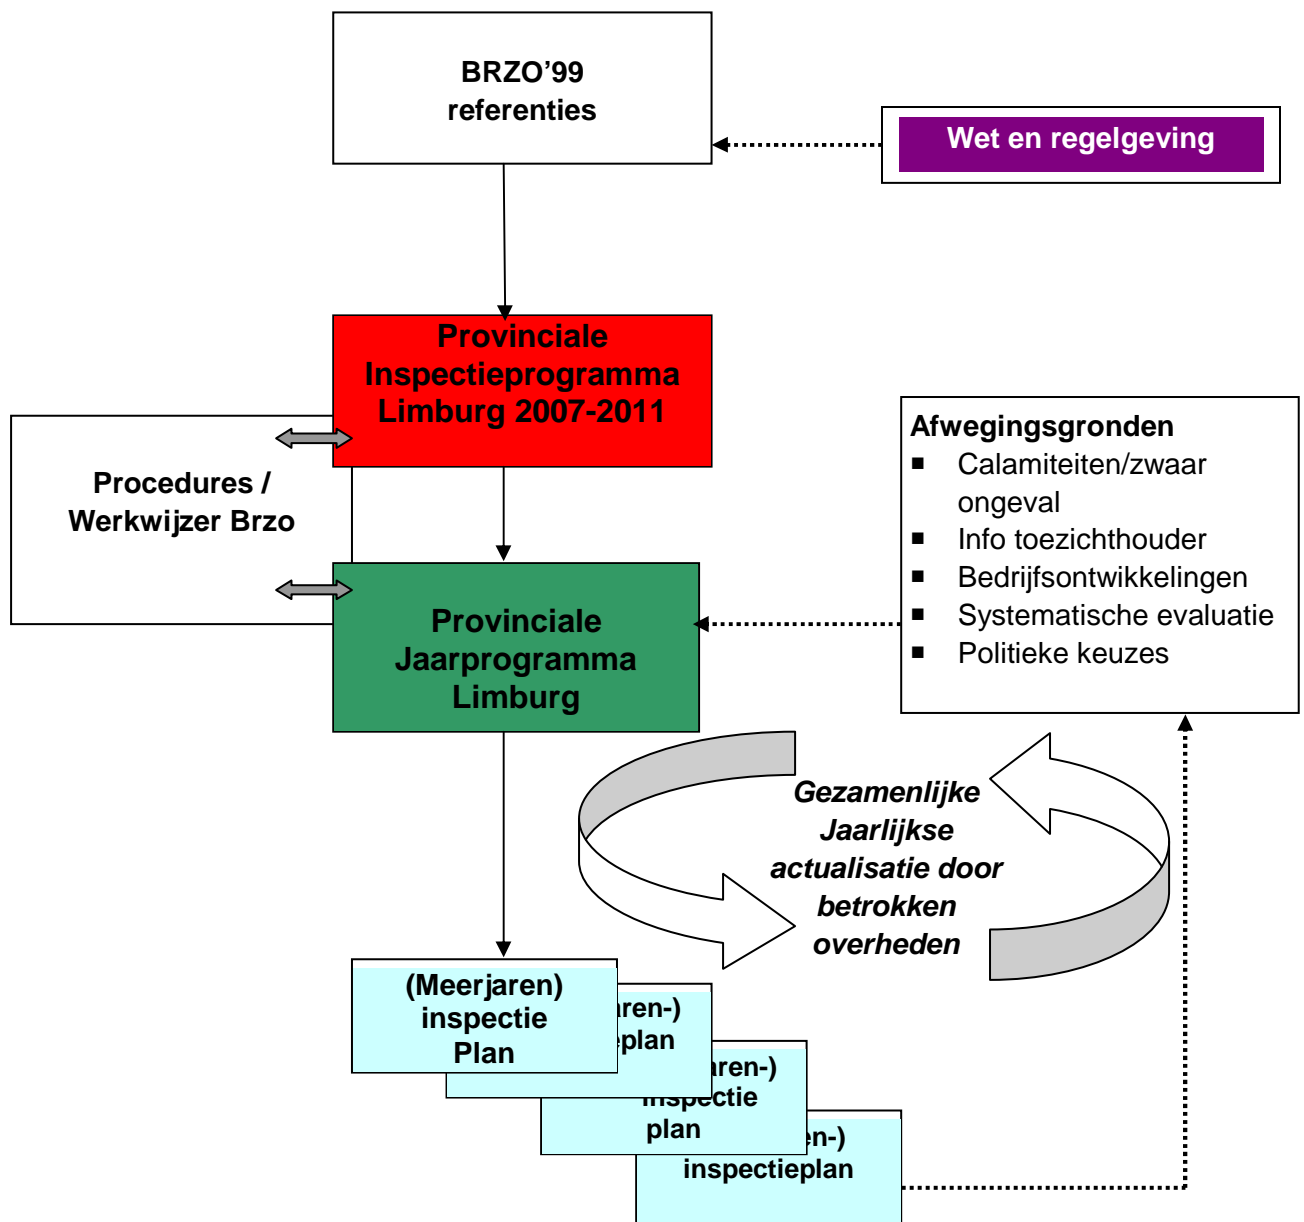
BRZO’99 referenties

Wet en regelgeving

Provinciale Inspectieprogramma Limburg 2007-2011

Procedures / Werkwijzer Brzo

Afwegingsgronden
■ Calamiteiten/zwaar ongeval
■ Info toezichthouder
■ Bedrijfsontwikkelingen
■ Systematische evaluatie
■ Politieke keuzes

Provinciale Jaarprogramma Limburg

Gezamenlijke Jaarlijkse actualisatie door betrokken overheden

(Meerjaren) inspectie Plan

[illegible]ren-) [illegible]plan

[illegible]ren-) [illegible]nspectie plan

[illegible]n-) inspectieplan